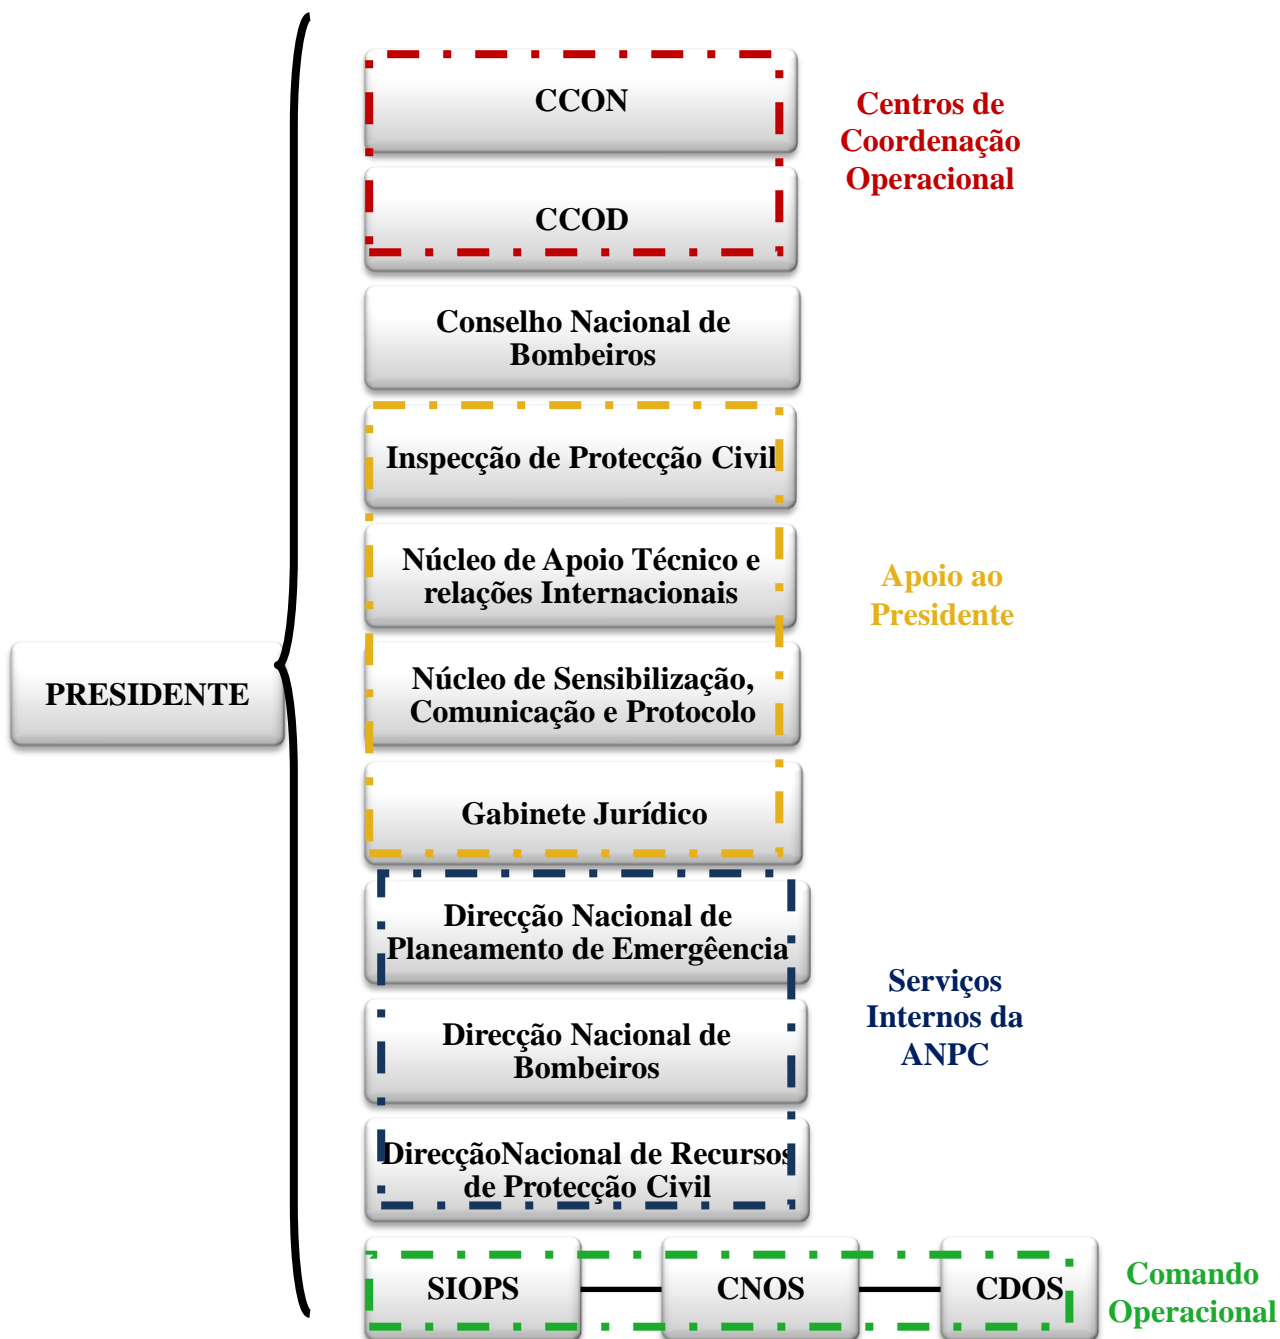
PRESIDENTE

CCON

CCOD

Centros de Coordenação Operacional

Conselho Nacional de Bombeiros

Inspecção de Protecção Civil

Núcleo de Apoio Técnico e relações Internacionais

Núcleo de Sensibilização, Comunicação e Protocolo

Gabinete Jurídico

Apoio ao Presidente

Direcção Nacional de Planeamento de Emergência

Direcção Nacional de Bombeiros

DirecçãoNacional de Recursos de Protecção Civil

Serviços Internos da ANPC

SIOPS

CNOS

CDOS

Comando Operacional